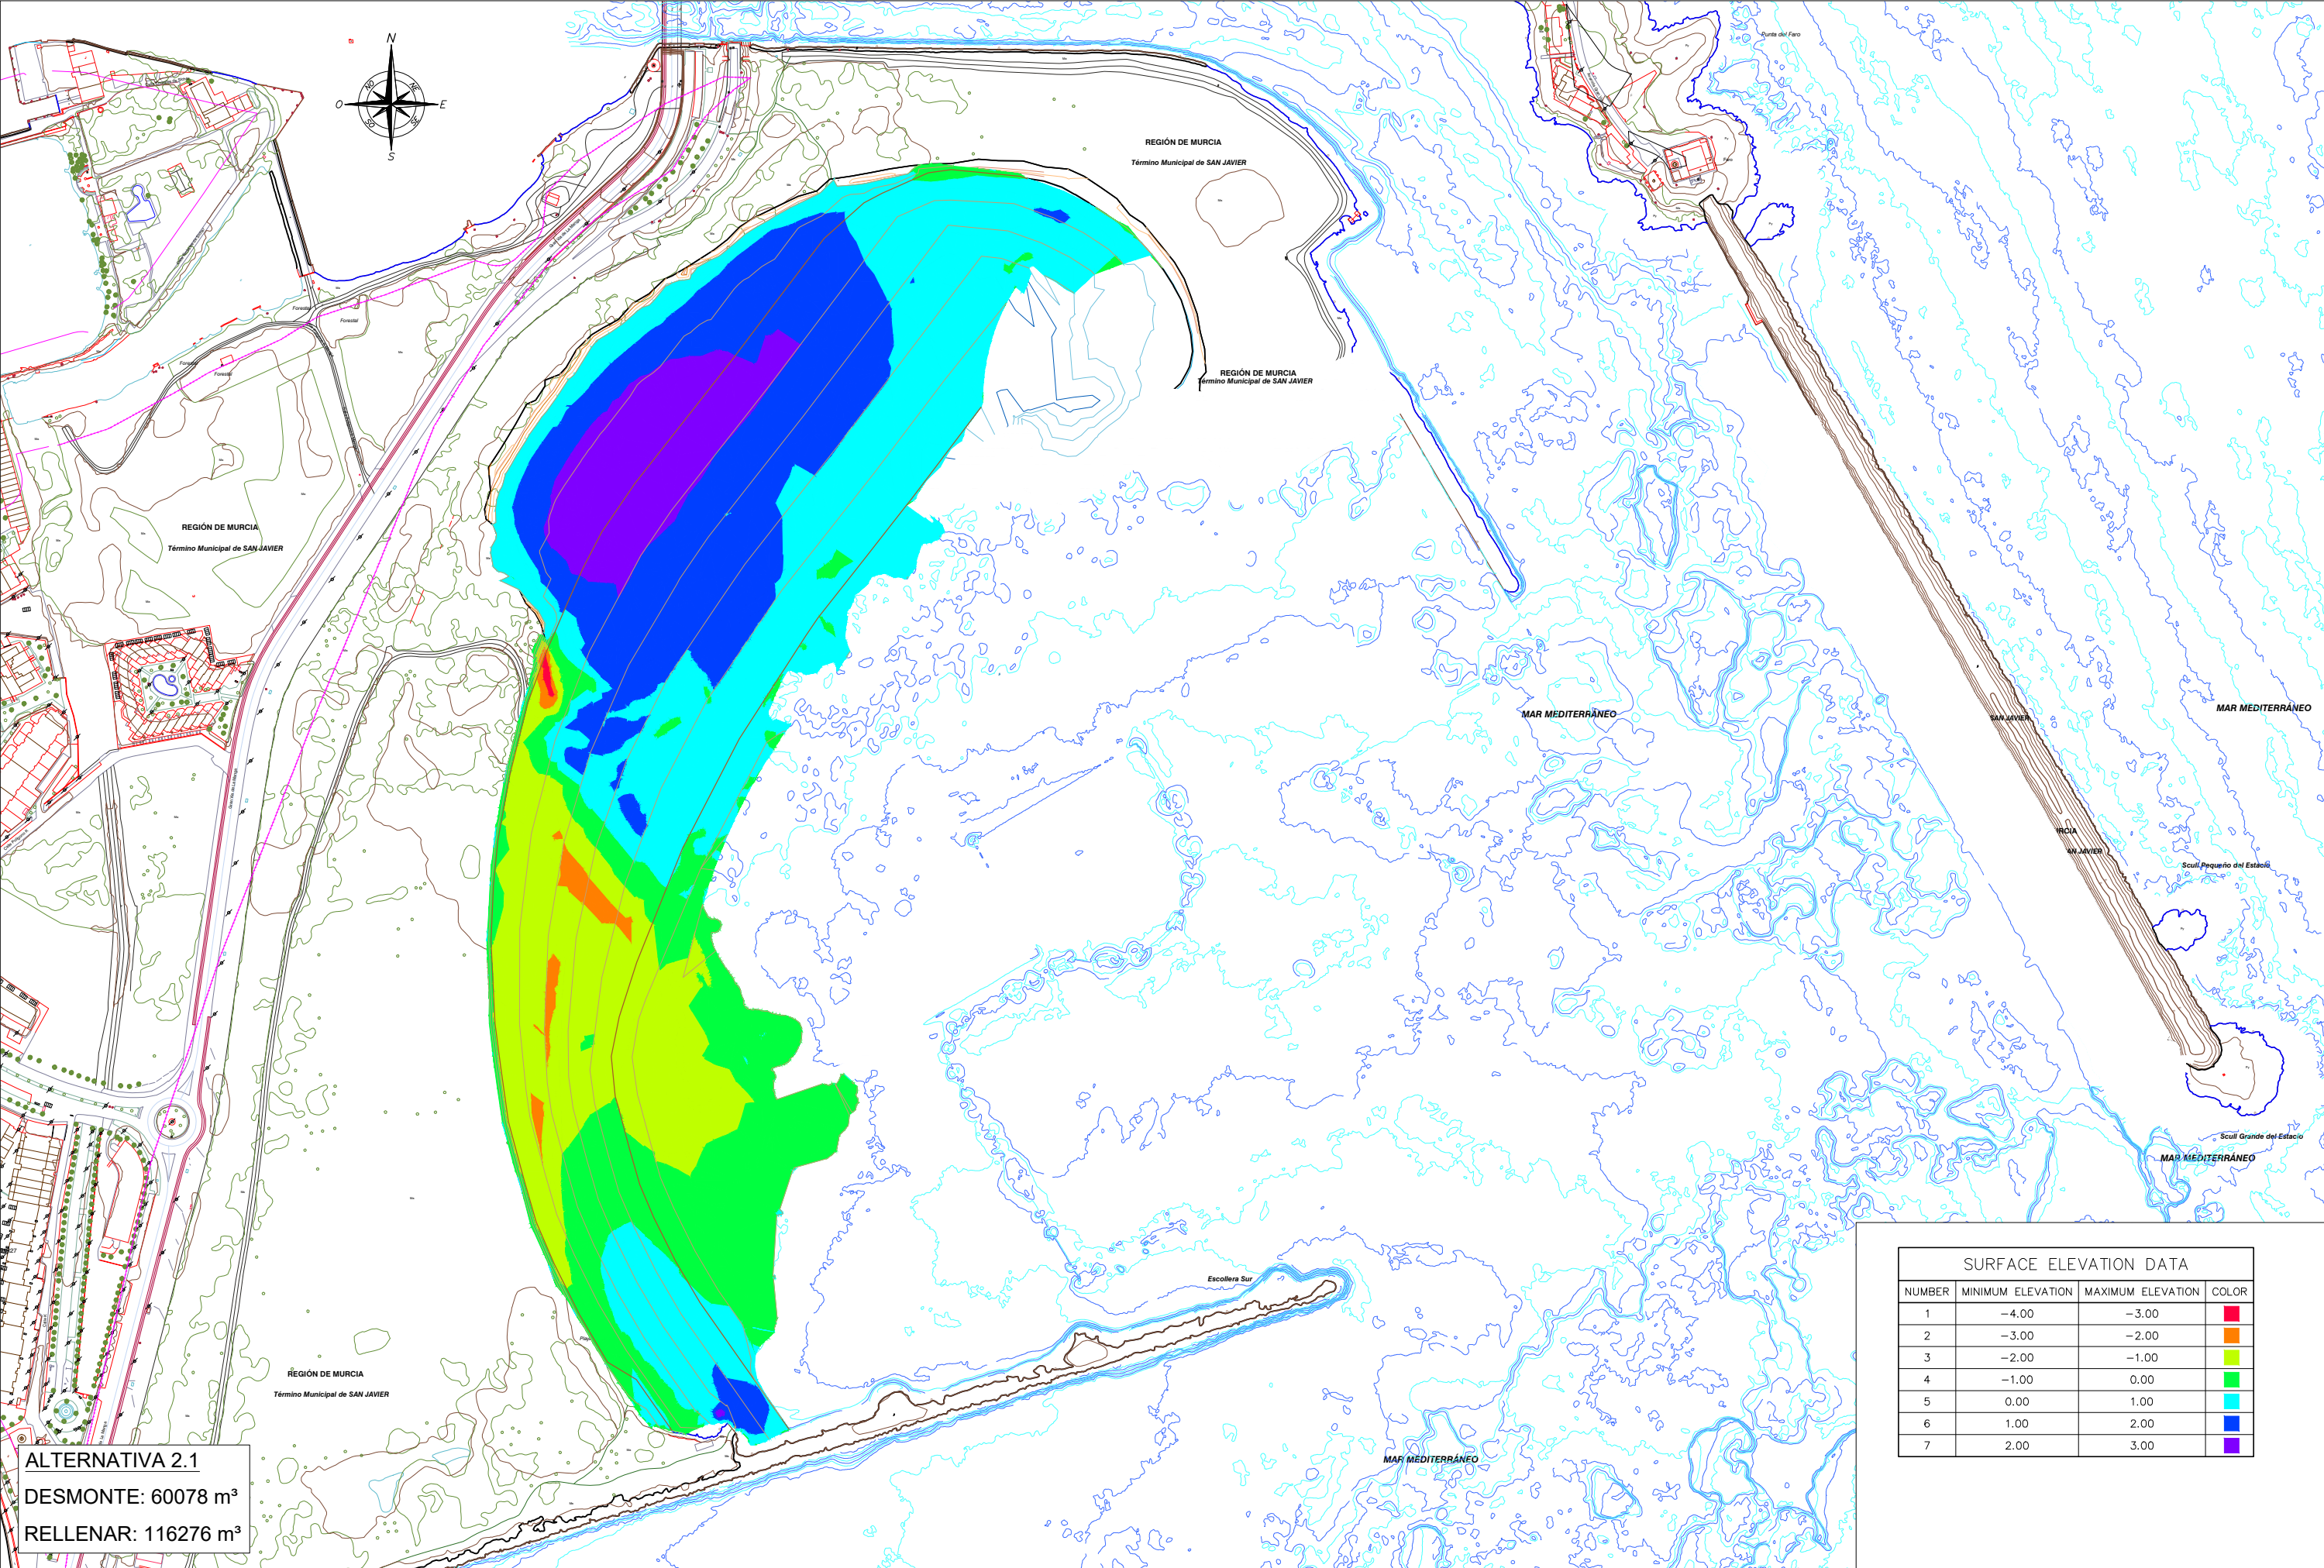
N
O
E
S
NO
NE
SO
SE

REGIÓN DE MURCIA
Término Municipal de SAN JAVIER

REGIÓN DE MURCIA
Término Municipal de SAN JAVIER

REGIÓN DE MURCIA
Término Municipal de SAN JAVIER

REGIÓN DE MURCIA
Término Municipal de SAN JAVIER

Forestal
Forestal
Forestal
Forestal

Punta del Faro

MAR MEDITERRÁNEO
MAR MEDITERRÁNEO
MAR MEDITERRÁNEO
MAR MEDITERRÁNEO

SAN JAVIER
Scull Pequeño del Estacio
Scull Grande del Estacio
Escollera Sur

SURFACE ELEVATION DATA

| NUMBER | MINIMUM ELEVATION | MAXIMUM ELEVATION | COLOR |
|---|---|---|---|
| 1 | −4.00 | −3.00 | |
| 2 | −3.00 | −2.00 | |
| 3 | −2.00 | −1.00 | |
| 4 | −1.00 | 0.00 | |
| 5 | 0.00 | 1.00 | |
| 6 | 1.00 | 2.00 | |
| 7 | 2.00 | 3.00 | |

ALTERNATIVA 2.1
DESMONTE: 60078 m³
RELLENAR: 116276 m³